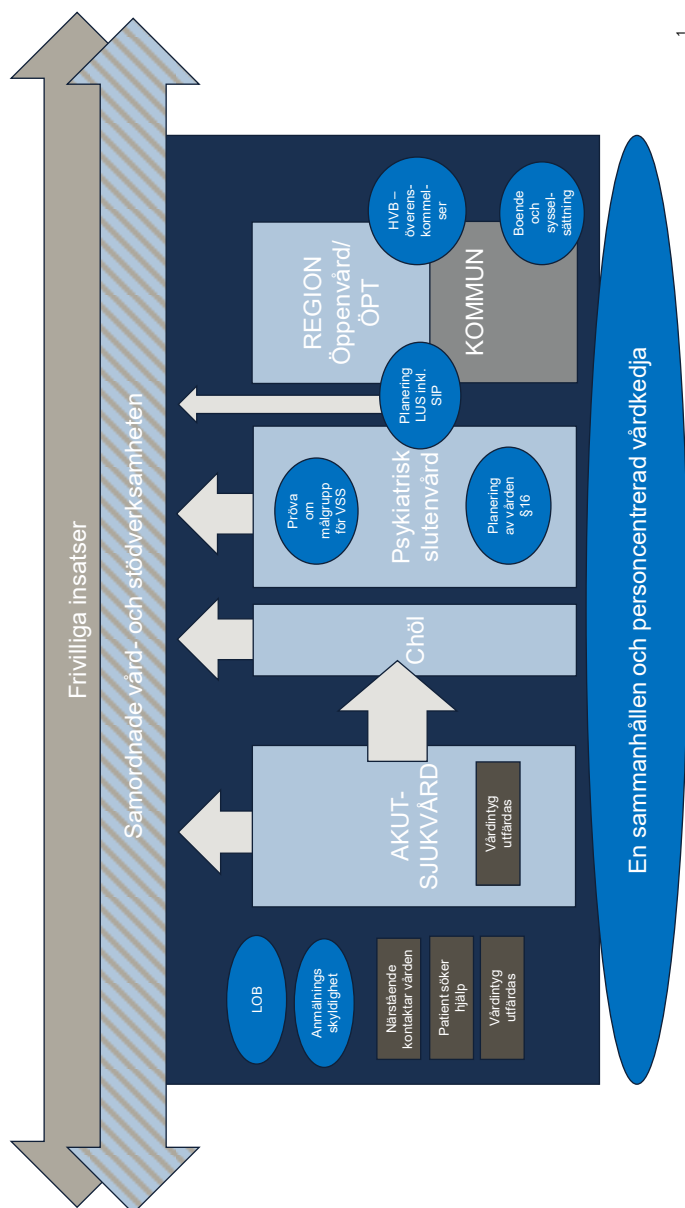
Frivilliga insatser

Samordnade vård- och stödverksamheten

LOB

Anmälnings skyldighet

Närstående kontaktar vården

Patient söker hjälp

Vårdintyg utfärdas

AKUT-SJUKVÅRD

Vårdintyg utfärdas

Chöl

Psykiatrisk slutenvård

Pröva om målgrupp för VSS

Planering av vården §16

Planering LUS inkl. SIP

REGION Öppenvård/ ÖPT

KOMMUN

HVB – överens-kommel-ser

Boende och syssel-sättning

En sammanhållen och personcentrerad vårdkedja

1